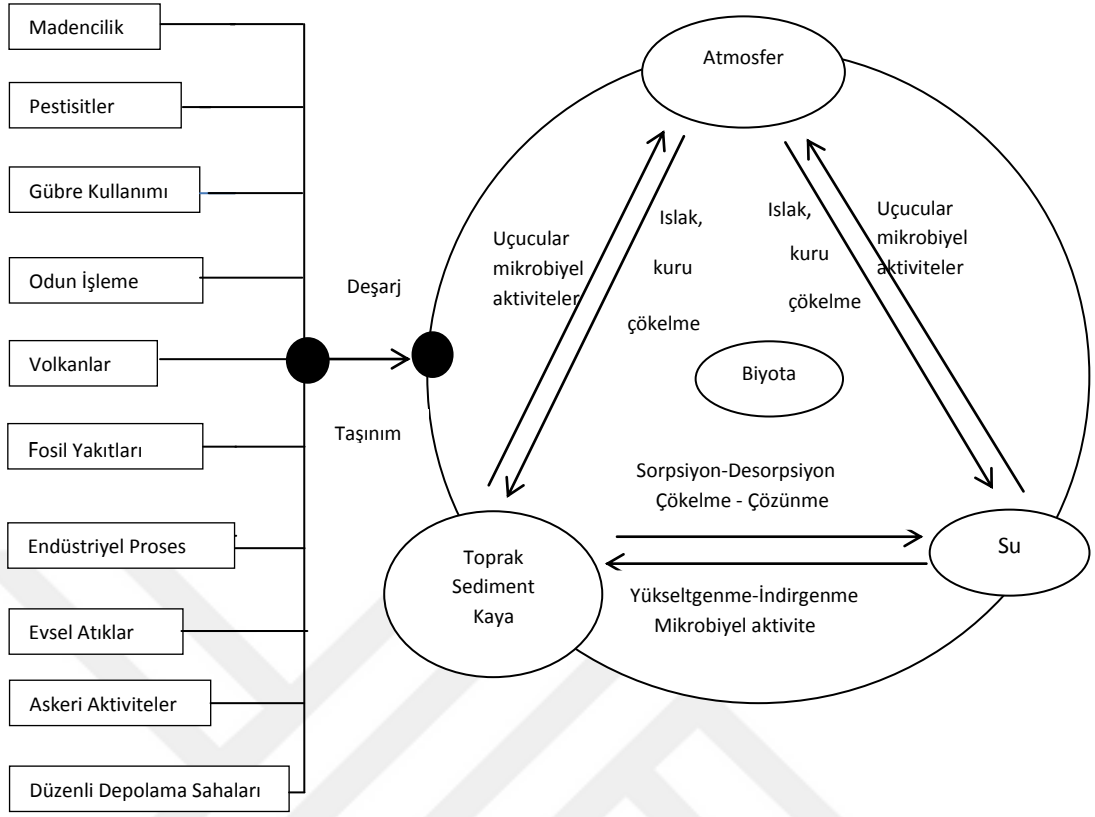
Madencilik

Pestisitler

Gübre Kullanımı

Odun İşleme

Volkanlar

Fosil Yakıtları

Endüstriyel Proses

Evsel Atıklar

Askeri Aktiviteler

Düzenli Depolama Sahaları

Deşarj

Taşınım

Atmosfer

Uçucular mikrobiyel aktiviteler

Islak, kuru çökelme

Islak, kuru çökelme

Uçucular mikrobiyel aktiviteler

Biyota

Sorpsiyon-Desorpsiyon
Çökelme - Çözünme

Toprak
Sediment
Kaya

Su

Yükseltgenme-İndirgenme
Mikrobiyel aktivite